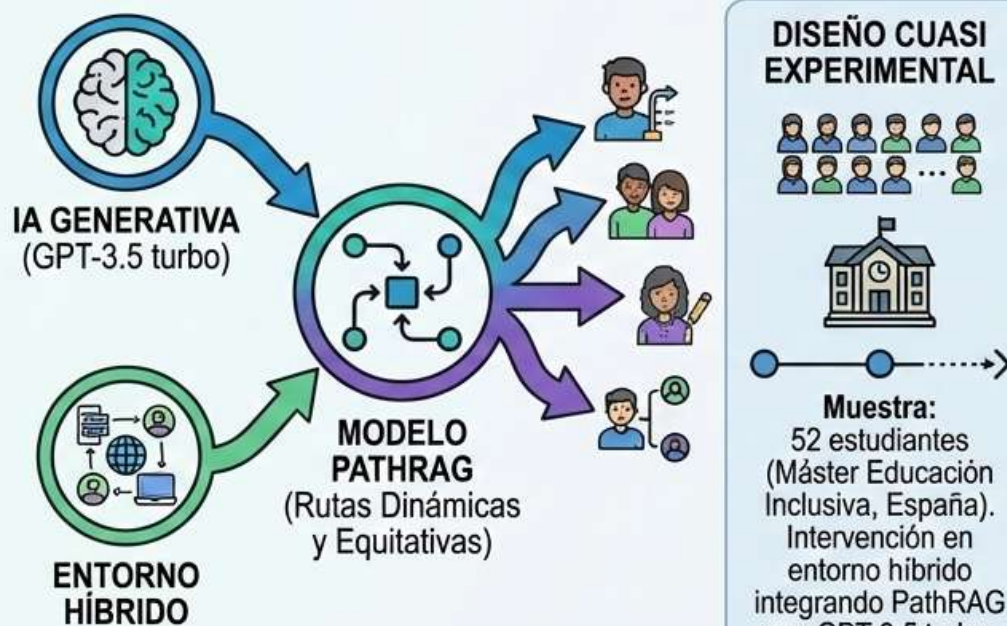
IA GENERATIVA
(GPT-3.5 turbo)

ENTORNO HÍBRIDO

MODELO PATHRAG
(Rutas Dinámicas y Equitativas)

DISEÑO CUASI EXPERIMENTAL

Muestra:
52 estudiantes (Máster Educación Inclusiva, España). Intervención en entorno híbrido integrando PathRAG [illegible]